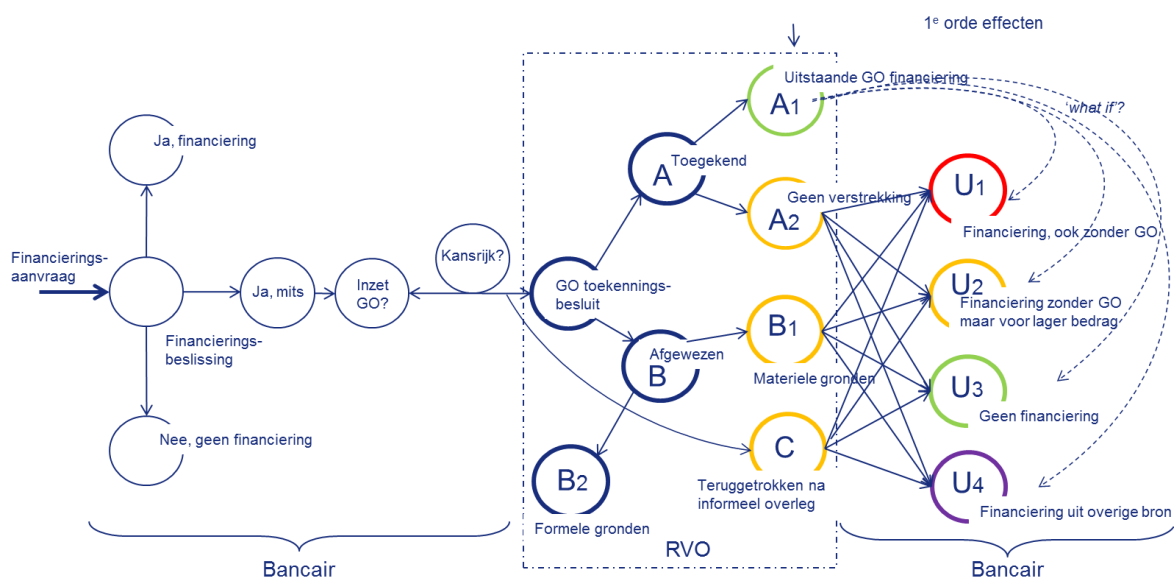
1$^e$ orde effecten

Financierings-aanvraag

Ja, financiering

Ja, mits

Inzet GO?

Kansrijk?

Financierings-beslissing

Nee, geen financiering

GO toekennings-besluit

A Toegekend

Afgewezen B

$B_2$

Formele gronden

$A_1$ Uitstaande GO financiering

what if'?

$A_2$ Geen verstrekking

$B_1$

Materiele gronden

C

Teruggetrokken na informeel overleg

RVO

$U_1$

Financiering, ook zonder GO

$U_2$

Financiering zonder GO maar voor lager bedrag

$U_3$

Geen financiering

$U_4$

Financiering uit overige bron

Bancair

Bancair